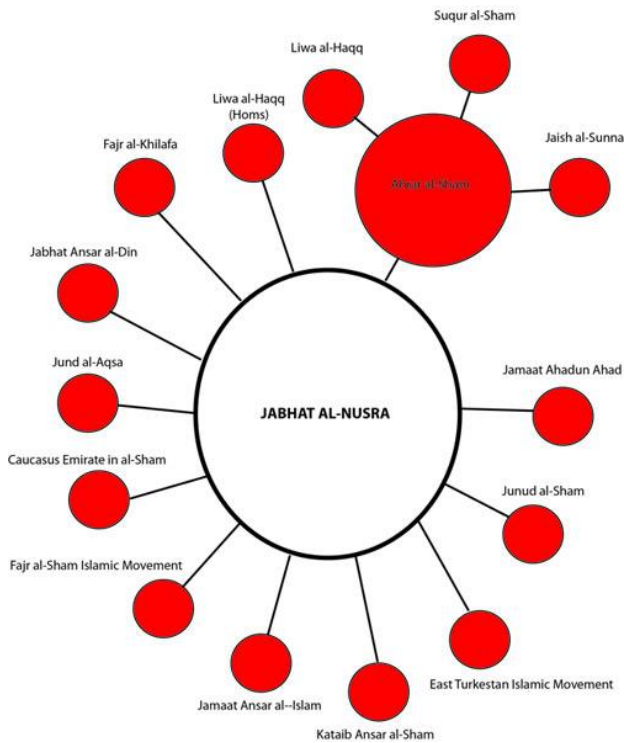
Suqur al-Sham

Liwa al-Haqq

Liwa al-Haqq (Homs)

Jaish al-Sunna

Fajr al-Khilafa

Ahrar al-Sham

Jabhat Ansar al-Din

Jund al-Aqsa

JABHAT AL-NUSRA

Jamaat Ahadun Ahad

Caucasus Emirate in al-Sham

Junud al-Sham

Fajr al-Sham Islamic Movement

East Turkestan Islamic Movement

Jamaat Ansar al--Islam

Kataib Ansar al-Sham